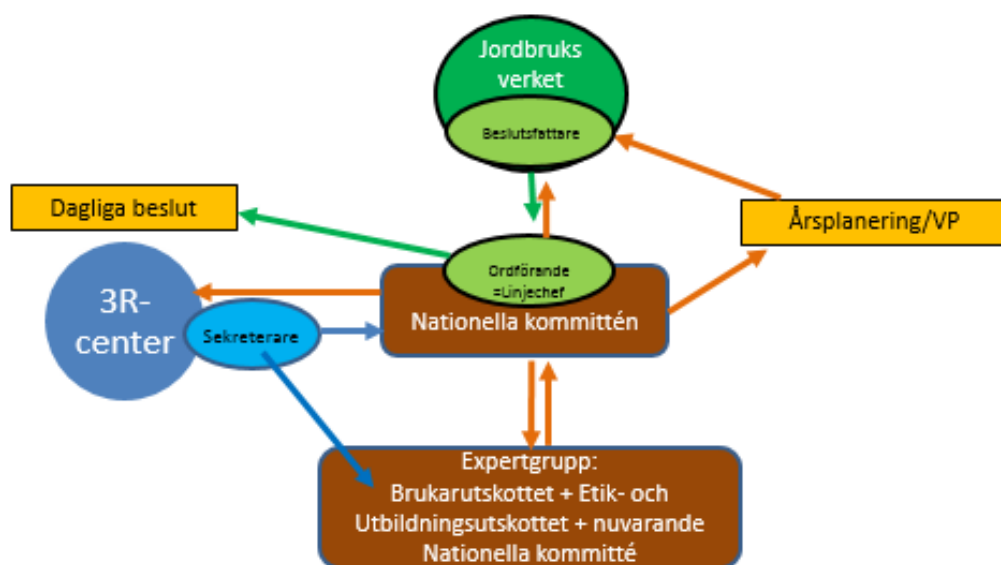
Jordbruks verket

Beslutsfattare

Dagliga beslut

Årsplanering/VP

3R-center

Sekreterare

Ordförande =Linjechef

Nationella kommittén

Expertgrupp: Brukarutskottet + Etik- och Utbildningsutskottet + nuvarande Nationella kommitté